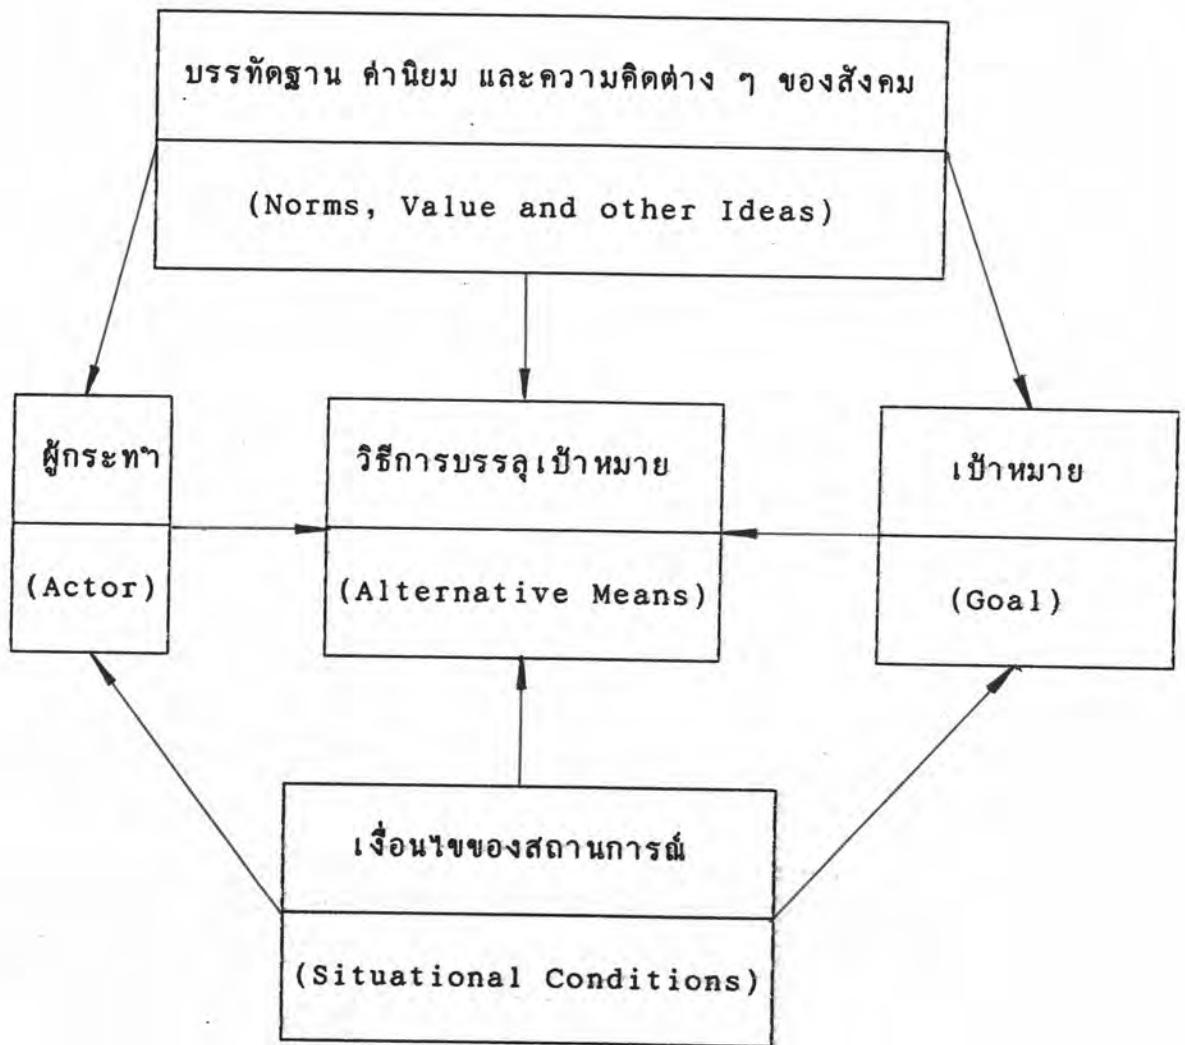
บรรทัดฐาน ค่านิยม และความคิดต่าง ๆ ของสังคม

(Norms, Value and other Ideas)

ผู้กระทำ

(Actor)

วิธีการบรรลุเป้าหมาย

(Alternative Means)

เป้าหมาย

(Goal)

เงื่อนไขของสถานการณ์

(Situational Conditions)